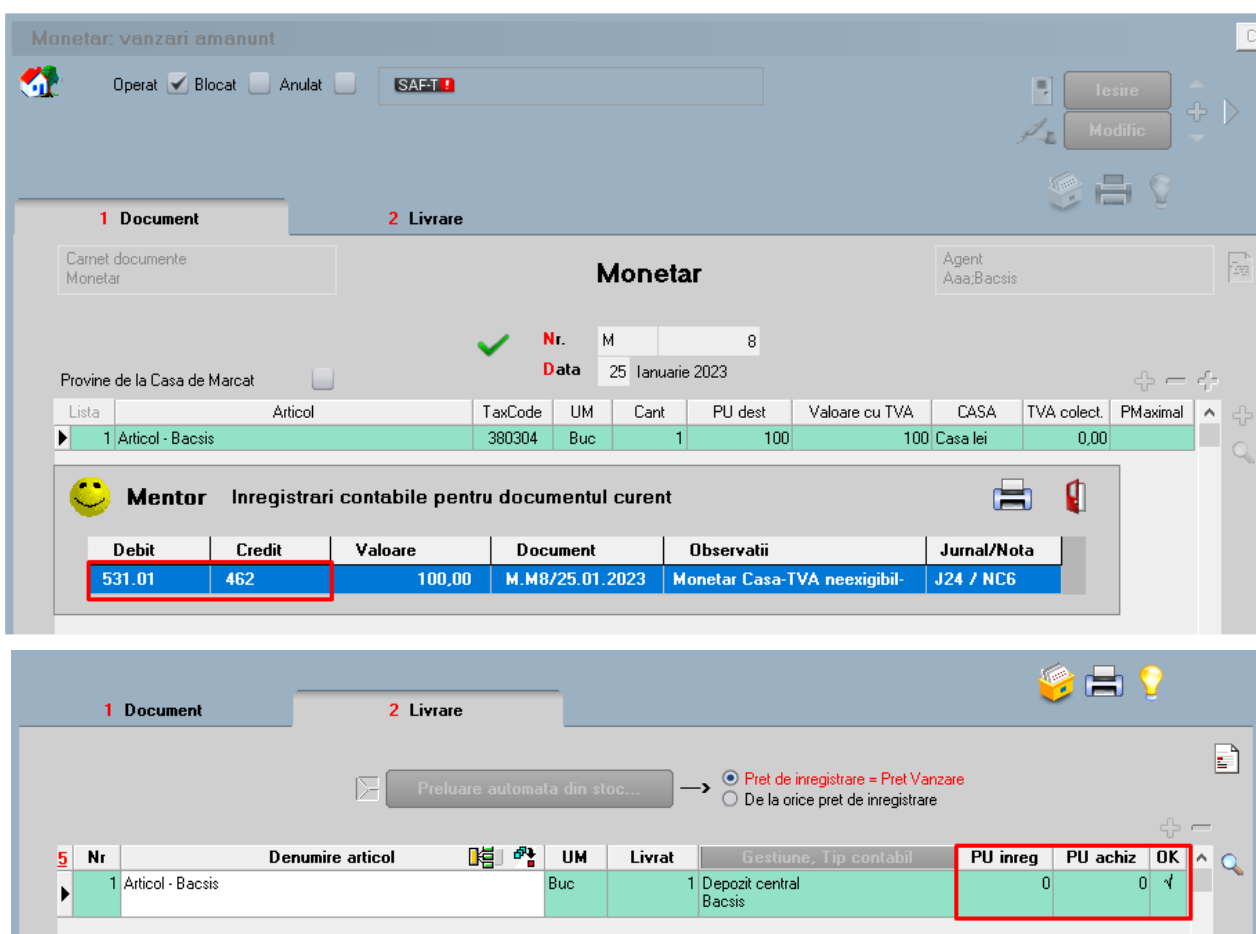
Monetar: vanzari amanunt

Operat ✓ Blocat Anulat

SAF-T !

Iesire

Modific

1 Document

2 Livrare

Carnet documente
Monetar

Monetar

Agent
Aaa;Bacsis

Nr. M 8

Data 25 Ianuarie 2023

Provine de la Casa de Marcat

| Lista | Articol | TaxCode | UM | Cant | PU dest | Valoare cu TVA | CASA | TVA colect. | PMaximal |
|---|---|---|---|---|---|---|---|---|---|
| 1 | Articol - Bacsis | 380304 | Buc | 1 | 100 | 100 | Casa lei | 0,00 | |

Mentor Inregistrari contabile pentru documentul curent

| Debit | Credit | Valoare | Document | Observatii | Jurnal/Nota |
|---|---|---|---|---|---|
| 531.01 | 462 | 100,00 | M.M8/25.01.2023 | Monetar Casa-TVA neexigibil- | J24 / NC6 |

1 Document

2 Livrare

Preluare automata din stoc...

Pret de inregistrare = Pret Vanzare

De la orice pret de inregistrare

| 5 | Nr | Denumire articol | UM | Livrat | Gestiune, Tip contabil | PU inreg | PU achiz | OK |
|---|---|---|---|---|---|---|---|---|
| | 1 | Articol - Bacsis | Buc | 1 | Depozit central Bacsis | 0 | 0 | √ |